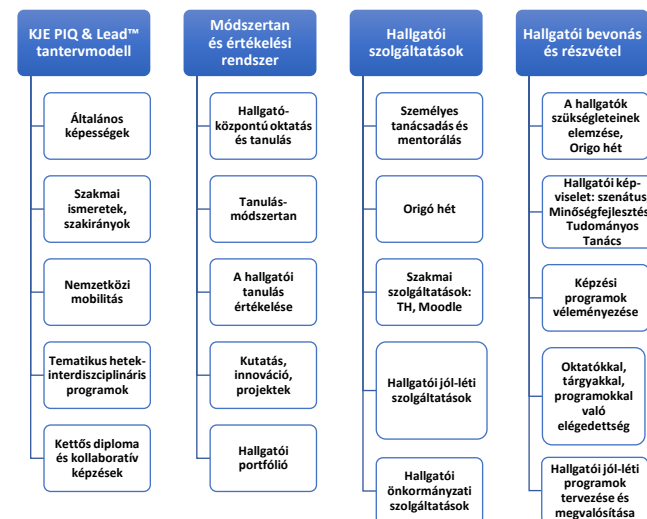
KJE PIQ & Lead™ tantervmodell

Általános képességek

Szakmai ismeretek, szakirányok

Nemzetközi mobilitás

Tematikus hetek-interdiszciplináris programok

Kettős diploma és kollaboratív képzések

Módszertan és értékelési rendszer

Hallgató-központú oktatás és tanulás

Tanulás-módszertan

A hallgatói tanulás értékelése

Kutatás, innováció, projektek

Hallgatói portfólió

Hallgatói szolgáltatások

Személyes tanácsadás és mentorálás

Origó hét

Szakmai szolgáltatások: TH, Moodle

Hallgatói jól-léti szolgáltatások

Hallgatói önkormányzati szolgáltatások

Hallgatói bevonás és részvétel

A hallgatók szükségleteinek elemzése, Origo hét

Hallgatói képviselet: szenátus, Minőségfejlesztés, Tudományos Tanács

Képzési programok véleményezése

Oktatókkal, tárgyakkal, programokkal való elégedettség

Hallgatói jól-léti programok tervezése és megvalósítása